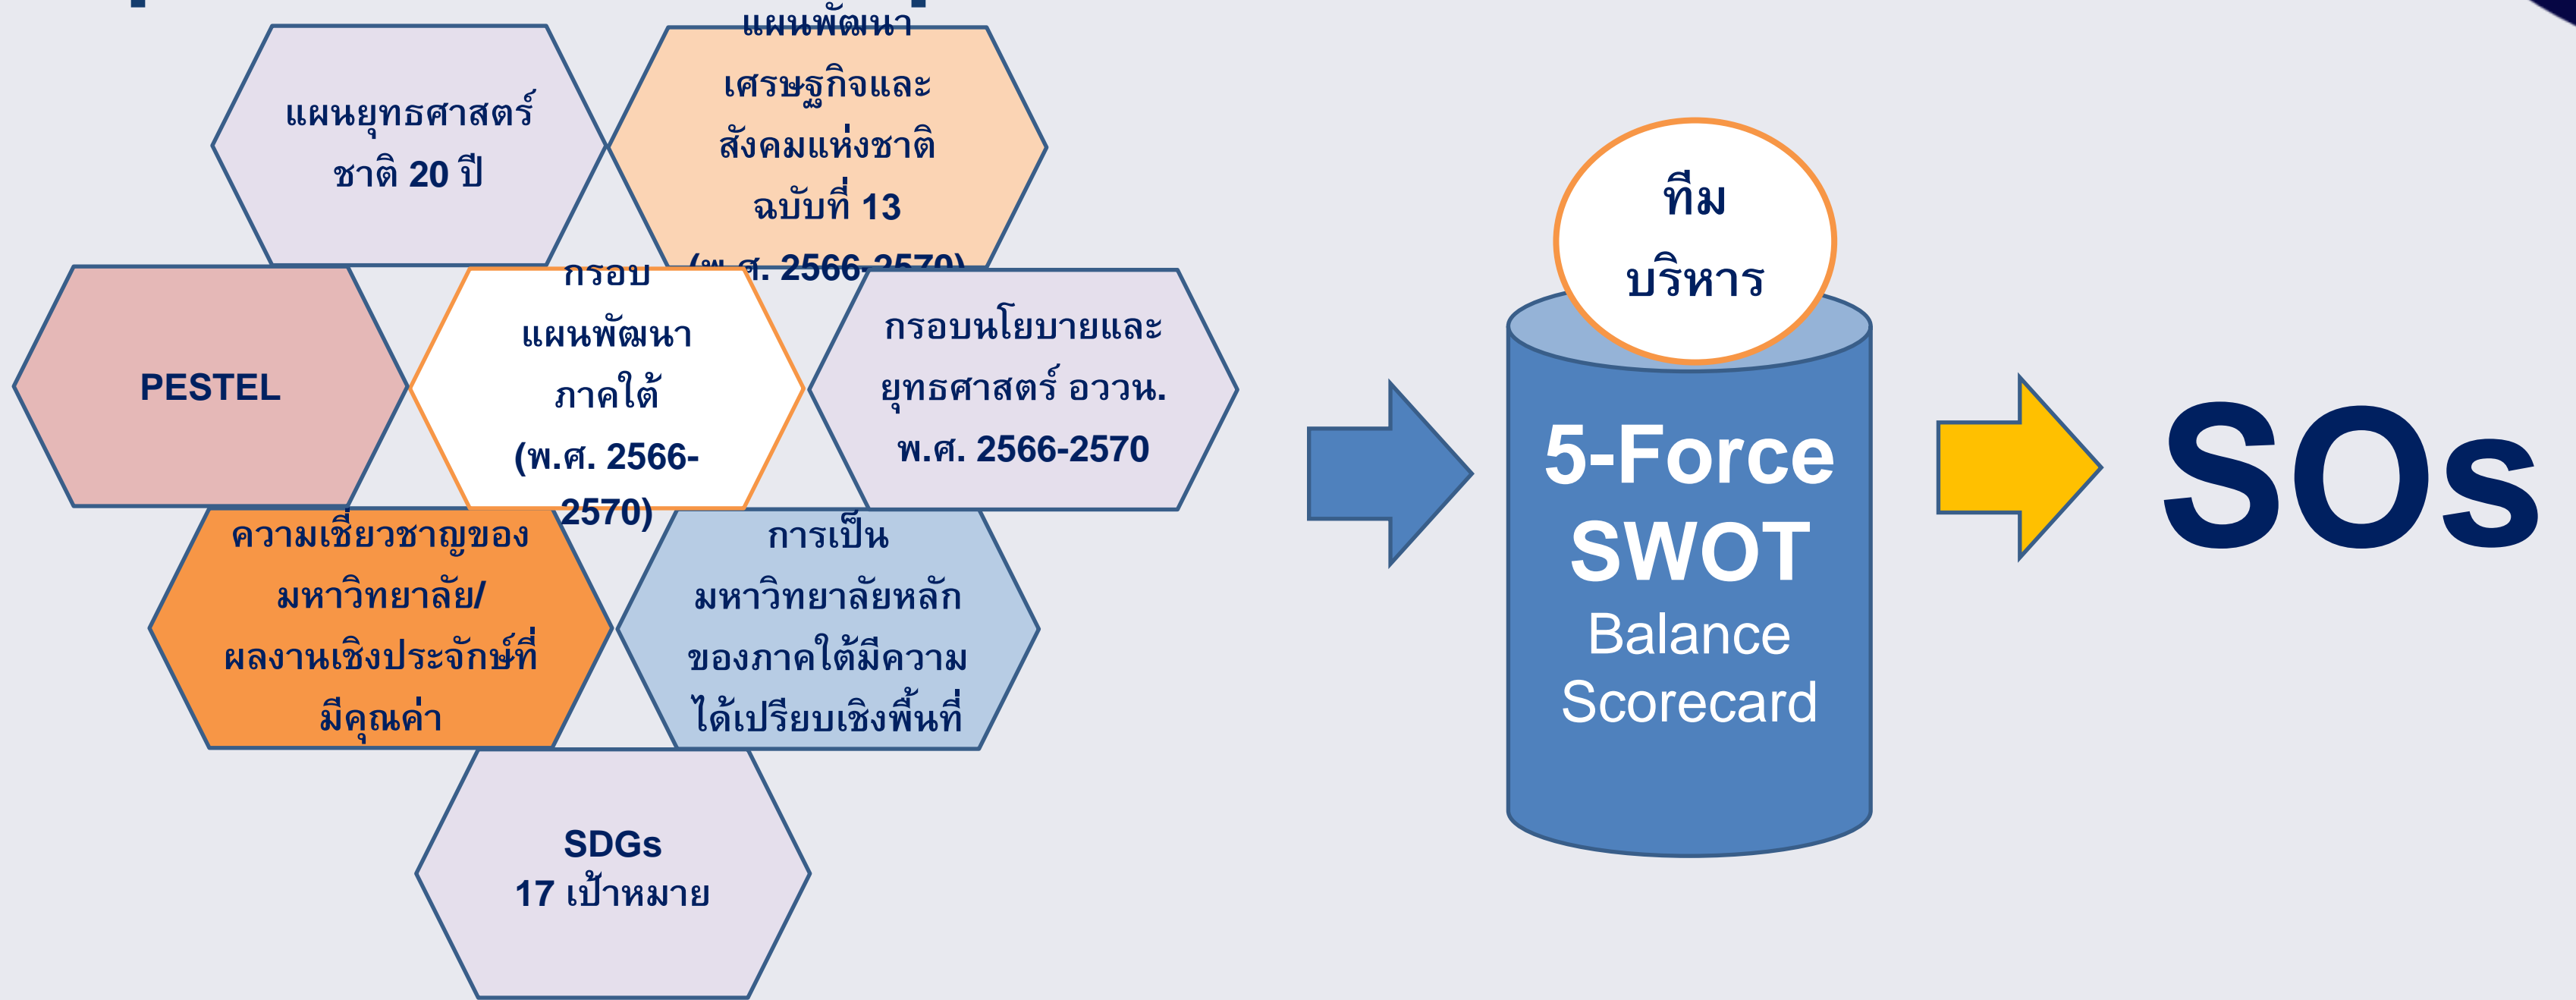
แผนยุทธศาสตร์ชาติ 20 ปี

แผนพัฒนาเศรษฐกิจและสังคมแห่งชาติ ฉบับที่ 13 (พ.ศ. 2566-2570)

PESTEL

กรอบแผนพัฒนาภาคใต้ (พ.ศ. 2566-2570)

กรอบนโยบายและยุทธศาสตร์ อววน. พ.ศ. 2566-2570

ความเชี่ยวชาญของมหาวิทยาลัย/ผลงานเชิงประจักษ์ที่มีคุณค่า

การเป็นมหาวิทยาลัยหลักของภาคใต้มีความได้เปรียบเชิงพื้นที่

SDGs
17 เป้าหมาย

ทีม
บริหาร

5-Force
SWOT
Balance
Scorecard

SOs